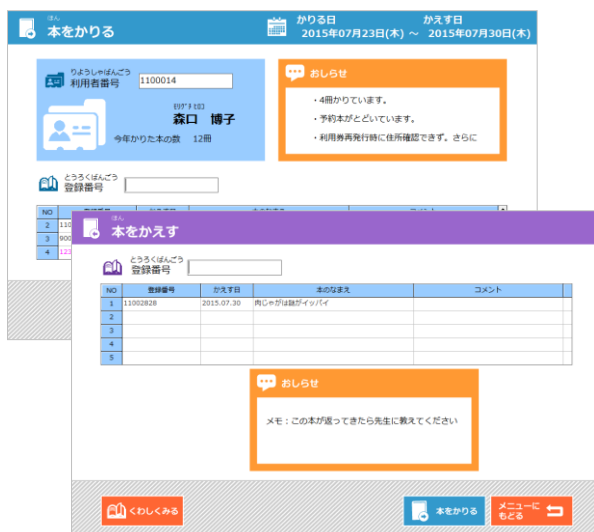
ほん
本をかりる

かりる日
2015年07月23日(木) ～

かえす日
2015年07月30日(木)

りようしゃばんごう
利用者番号 1100014

ﾓﾘｸﾞﾁ ﾋﾛｺ
森口　博子

今年かりた本の数　12冊

おしらせ

・4冊かりています。
・予約本がとどいています。
・利用券再発行時に住所確認できず。さらに

とうろくばんごう
登録番号

| NO | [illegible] |
|---|---|
| 1 | |
| 2 | 110 |
| 3 | 900 |
| 4 | 123 |

ほん
本をかえす

とうろくばんごう
登録番号

| NO | 登録番号 | かえす日 | 本のなまえ | コメント |
|---|---|---|---|---|
| 1 | 11002828 | 2015.07.30 | 肉じゃがは謎がイッパイ | |
| 2 | | | | |
| 3 | | | | |
| 4 | | | | |
| 5 | | | | |

おしらせ

メモ：この本が返ってきたら先生に教えてください

くわしくみる

本をかりる

メニューに もどる